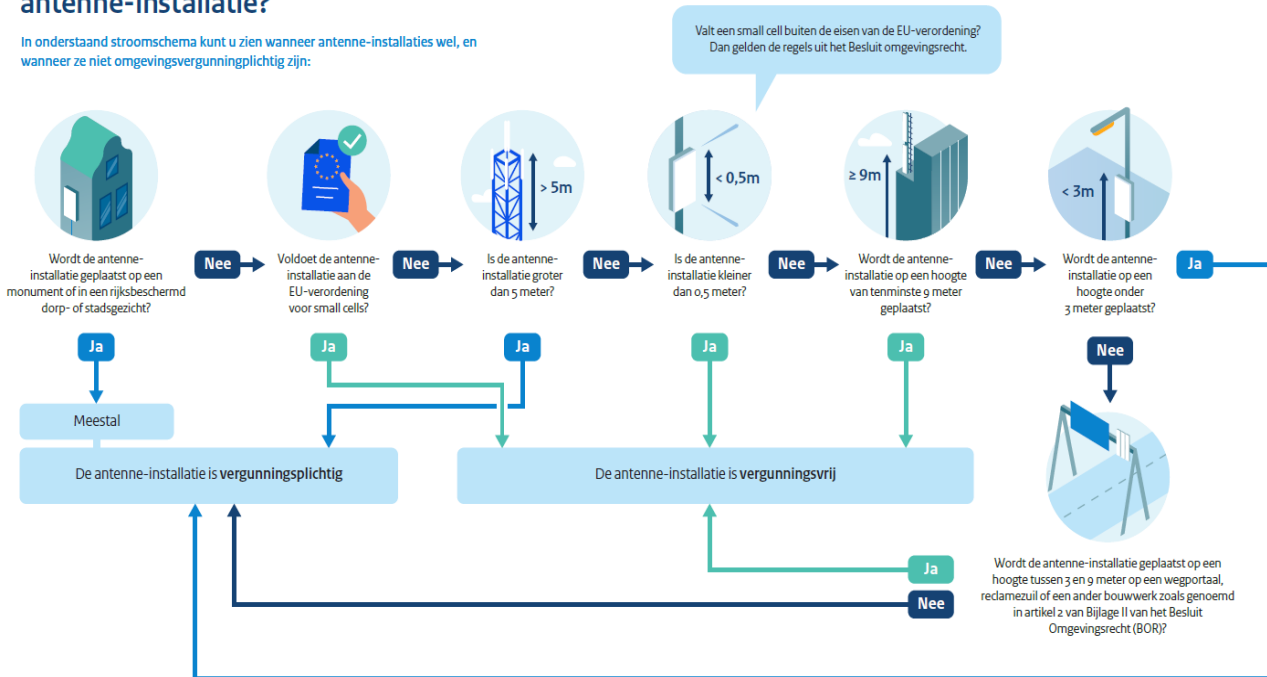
antenne-installatie?

In onderstaand stroomschema kunt u zien wanneer antenne-installaties wel, en wanneer ze niet omgevingsvergunningplichtig zijn:

Valt een small cell buiten de eisen van de EU-verordening? Dan gelden de regels uit het Besluit omgevingsrecht.

> 5m

< 0,5m

≥ 9m

< 3m

Wordt de antenne-installatie geplaatst op een monument of in een rijksbeschermd dorp- of stadsgezicht?

Nee

Voldoet de antenne-installatie aan de EU-verordening voor small cells?

Nee

Is de antenne-installatie groter dan 5 meter?

Nee

Is de antenne-installatie kleiner dan 0,5 meter?

Nee

Wordt de antenne-installatie op een hoogte van tenminste 9 meter geplaatst?

Nee

Wordt de antenne-installatie op een hoogte onder 3 meter geplaatst?

Ja

Ja

Ja

Ja

Ja

Ja

Nee

Meestal

De antenne-installatie is **vergunningsplichtig**

De antenne-installatie is **vergunningsvrij**

Ja

Nee

Wordt de antenne-installatie geplaatst op een hoogte tussen 3 en 9 meter op een wegportaal, reclamezuil of een ander bouwwerk zoals genoemd in artikel 2 van Bijlage II van het Besluit Omgevingsrecht (BOR)?